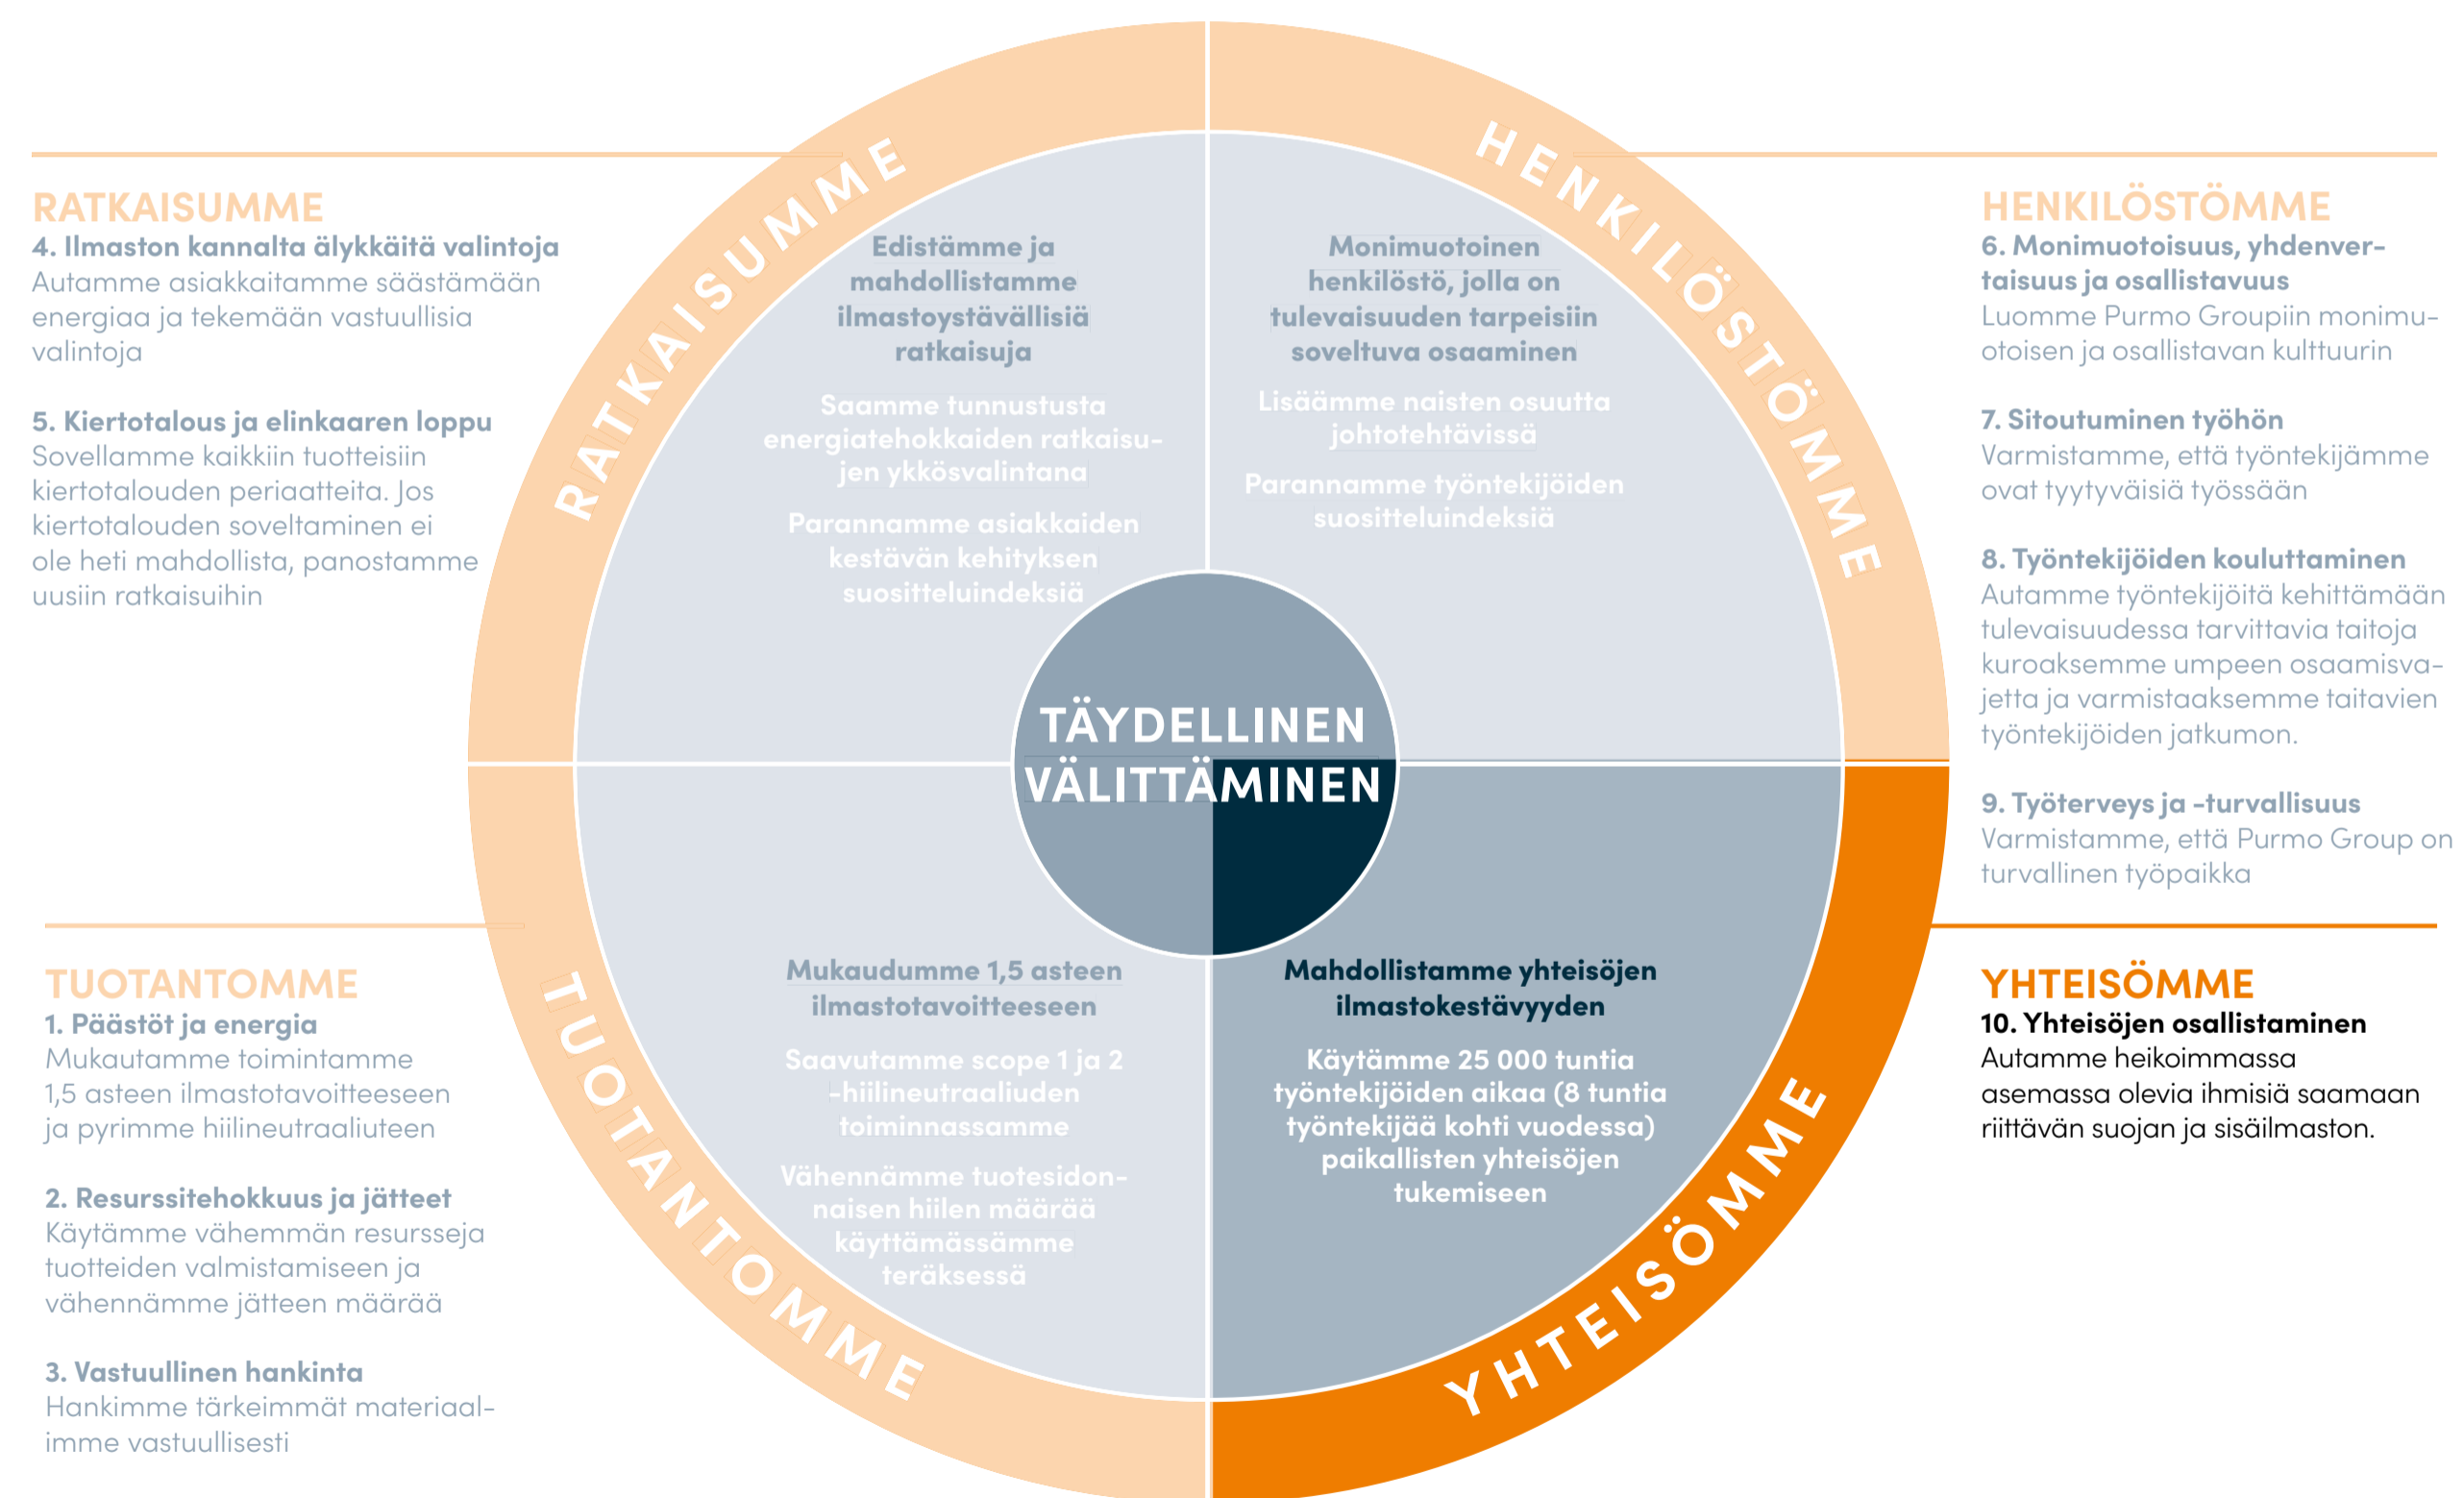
RATKAISUMME
4. Ilmaston kannalta älykkäitä valintoja
Autamme asiakkaitamme säästämään energiaa ja tekemään vastuullisia valintoja

5. Kiertotalous ja elinkaaren loppu
Sovellamme kaikkiin tuotteisiin kiertotalouden periaatteita. Jos kiertotalouden soveltaminen ei ole heti mahdollista, panostamme uusiin ratkaisuihin

RATKAISUMME

Edistämme ja mahdollistamme ilmastoystävällisiä ratkaisuja

Saamme tunnustusta energiatehokkaiden ratkaisujen ykkösvalintana

Parannamme asiakkaiden kestävän kehityksen suositteluindeksiä

HENKILÖSTÖMME

Monimuotoinen henkilöstö, jolla on tulevaisuuden tarpeisiin soveltuva osaaminen

Lisäämme naisten osuutta johtotehtävissä

Parannamme työntekijöiden suositteluindeksiä

HENKILÖSTÖMME
6. Monimuotoisuus, yhdenvertaisuus ja osallistavuus
Luomme Purmo Groupiin monimuotoisen ja osallistavan kulttuurin

7. Sitoutuminen työhön
Varmistamme, että työntekijämme ovat tyytyväisiä työssään

8. Työntekijöiden kouluttaminen
Autamme työntekijöitä kehittämään tulevaisuudessa tarvittavia taitoja kuroaksemme umpeen osaamisvajetta ja varmistaaksemme taitavien työntekijöiden jatkumon.

9. Työterveys ja -turvallisuus
Varmistamme, että Purmo Group on turvallinen työpaikka

TÄYDELLINEN VÄLITTÄMINEN

TUOTANTOMME
1. Päästöt ja energia
Mukautamme toimintamme 1,5 asteen ilmastotavoitteeseen ja pyrimme hiilineutraaliuteen

2. Resurssitehokkuus ja jätteet
Käytämme vähemmän resursseja tuotteiden valmistamiseen ja vähennämme jätteen määrää

3. Vastuullinen hankinta
Hankimme tärkeimmät materiaalimme vastuullisesti

TUOTANTOMME

Mukaudumme 1,5 asteen ilmastotavoitteeseen

Saavutamme scope 1 ja 2 -hiilineutraaliuden toiminnassamme

Vähennämme tuotesidonnaisen hiilen määrää käyttämässämme teräksessä

Mahdollistamme yhteisöjen ilmastokestävyyden

Käytämme 25 000 tuntia työntekijöiden aikaa (8 tuntia työntekijää kohti vuodessa) paikallisten yhteisöjen tukemiseen

YHTEISÖMME

YHTEISÖMME
10. Yhteisöjen osallistaminen
Autamme heikoimmassa asemassa olevia ihmisiä saamaan riittävän suojan ja sisäilmaston.